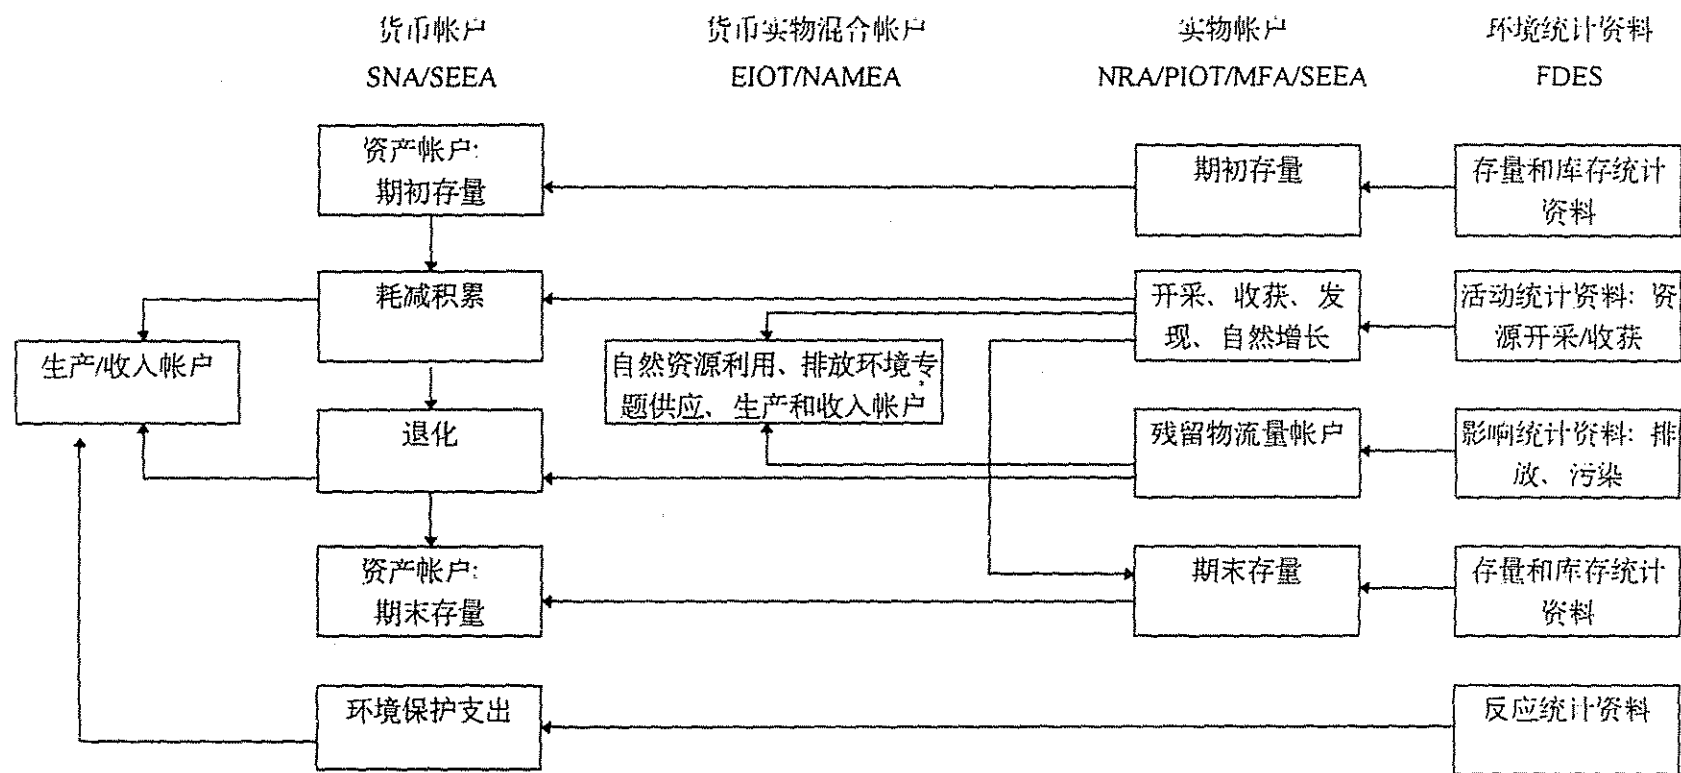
货币帐户
SNA/SEEA

货币实物混合帐户
EIOT/NAMEA

实物帐户
NRA/PIOT/MFA/SEEA

环境统计资料
FDES

资产帐户:
期初存量

期初存量

存量和库存统计资料

耗减积累

开采、收获、发现、自然增长

活动统计资料:资源开采/收获

生产/收入帐户

自然资源利用、排放环境专题供应、生产和收入帐户

退化

残留物流量帐户

影响统计资料:排放、污染

资产帐户:
期末存量

期末存量

存量和库存统计资料

环境保护支出

反应统计资料